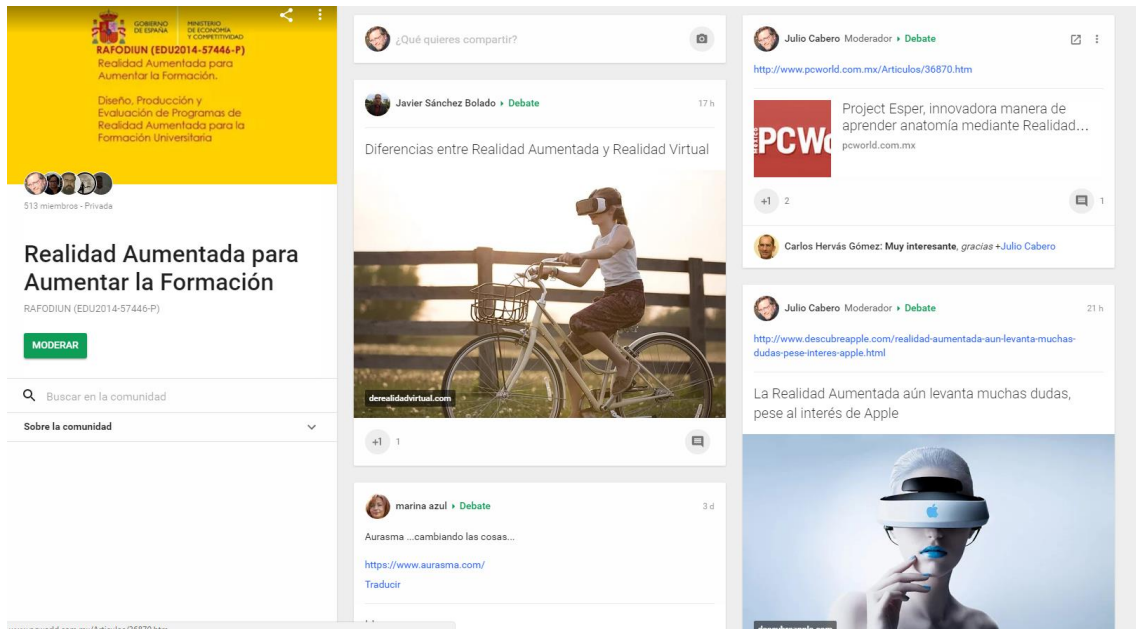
GOBIERNO DE ESPAÑA MINISTERIO DE ECONOMÍA Y COMPETITIVIDAD
RAFODIUN (EDU2014-57446-P)
Realidad Aumentada para Aumentar la Formación.

Diseño, Producción y Evaluación de Programas de Realidad Aumentada para la Formación Universitaria

513 miembros - Privada

Realidad Aumentada para Aumentar la Formación

RAFODIUN (EDU2014-57446-P)

MODERAR

Buscar en la comunidad

Sobre la comunidad

¿Qué quieres compartir?

Javier Sánchez Bolado ▸ Debate 17 h

Diferencias entre Realidad Aumentada y Realidad Virtual

derealidadvirtual.com

+1 1

marina azul ▸ Debate 3 d

Aurasma ...cambiando las cosas...

https://www.aurasma.com/

Traducir

Julio Cabero Moderador ▸ Debate

http://www.pcworld.com.mx/Articulos/36870.htm

PCW

Project Esper, innovadora manera de aprender anatomía mediante Realidad...

pcworld.com.mx

+1 2

1

Carlos Hervás Gómez: Muy interesante, gracias +Julio Cabero

Julio Cabero Moderador ▸ Debate 21 h

http://www.descubreapple.com/realidad-aumentada-aun-levanta-muchas-dudas-pese-interes-apple.html

La Realidad Aumentada aún levanta muchas dudas, pese al interés de Apple

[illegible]